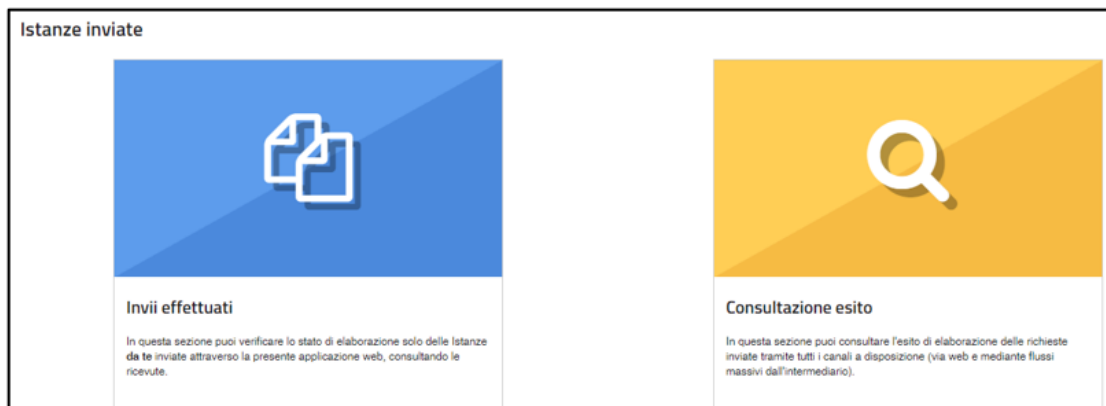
Istanze inviate

Invii effettuati

In questa sezione puoi verificare lo stato di elaborazione solo delle Istanze **da te** inviate attraverso la presente applicazione web, consultando le ricevute.

Consultazione esito

In questa sezione puoi consultare l'esito di elaborazione delle richieste inviate tramite tutti i canali a disposizione (via web e mediante flussi massivi dall'intermediario).